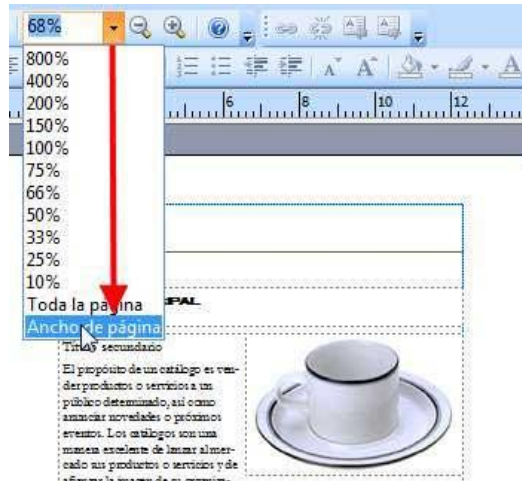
68%

800%
400%
200%
150%
100%
75%
66%
50%
33%
25%
10%
Toda la página
Ancho de página

6 8 10 12

PAL

Título secundario

El propósito de un catálogo es vender productos o servicios a un público determinado, así como anunciar novedades o próximos eventos. Los catálogos son una manera excelente de lanzar almacenado sus productos o servicios y de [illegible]